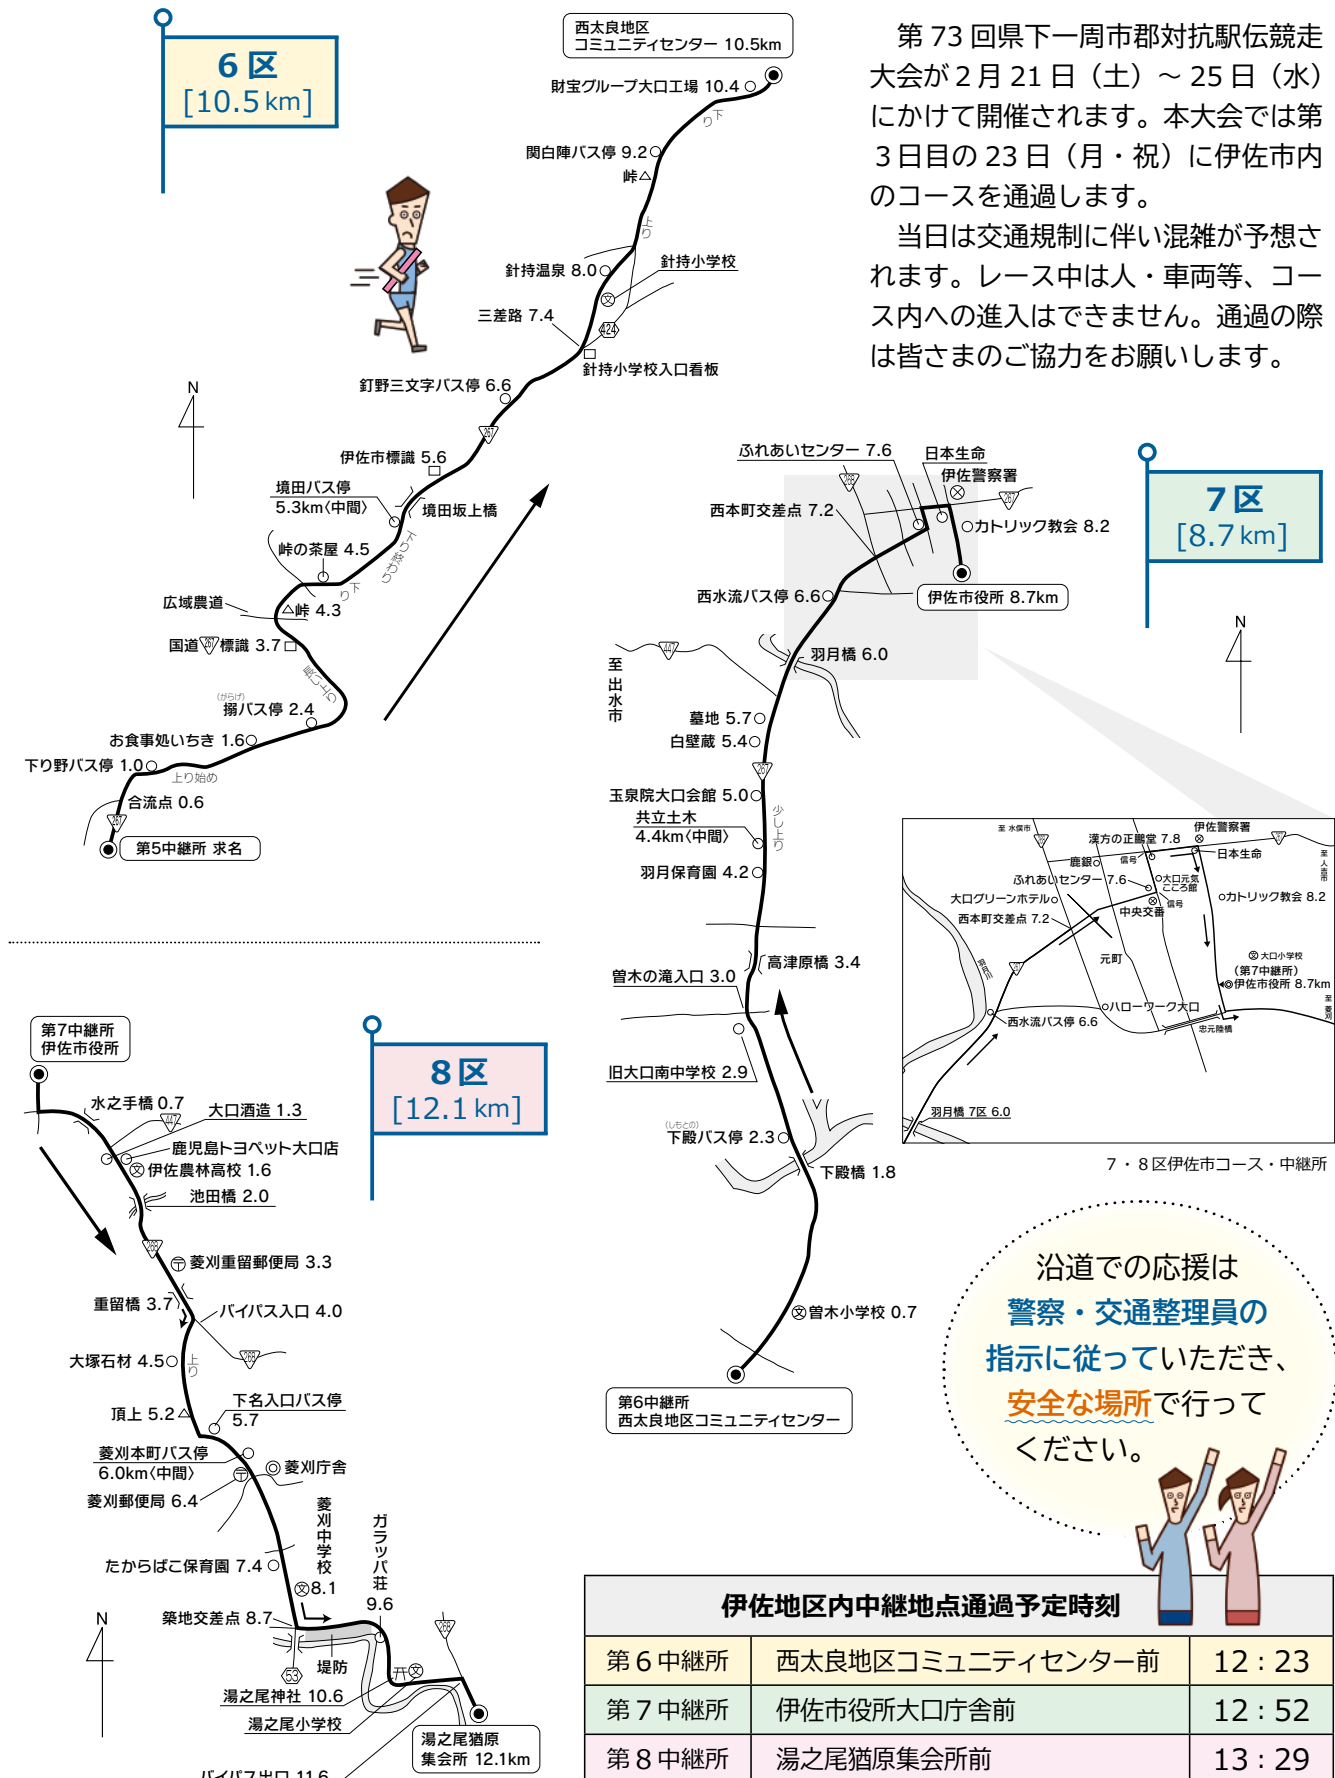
第 73 回県下一周市郡対抗駅伝競走大会が 2 月 21 日（土）～ 25 日（水）にかけて開催されます。本大会では第 3 日目の 23 日（月・祝）に伊佐市内のコースを通過します。

当日は交通規制に伴い混雑が予想されます。レース中は人・車両等、コース内への進入はできません。通過の際は皆さまのご協力をお願いします。

6 区
[10.5 km]

西太良地区コミュニティセンター 10.5km
財宝グループ大口工場 10.4
り下
関白陣バス停 9.2
峠
上り
針持温泉 8.0
針持小学校
三差路 7.4
424
針持小学校入口看板
釘野三文字バス停 6.6
伊佐市標識 5.6
境田バス停 5.3km〈中間〉
境田坂上橋
峠の茶屋 4.5
広域農道
峠 4.3
国道 標識 3.7
(がらげ)
搦バス停 2.4
お食事処いちき 1.6
下り野バス停 1.0
上り始め
合流点 0.6
第5中継所 求名
N

7 区
[8.7 km]

ふれあいセンター 7.6
日本生命
伊佐警察署
西本町交差点 7.2
カトリック教会 8.2
伊佐市役所 8.7km
西水流バス停 6.6
羽月橋 6.0
至出水市
墓地 5.7
白壁蔵 5.4
玉泉院大口会館 5.0
共立土木 4.4km〈中間〉
少し上り
羽月保育園 4.2
高津原橋 3.4
曽木の滝入口 3.0
旧大口南中学校 2.9
(しもとの)
下殿バス停 2.3
下殿橋 1.8
曽木小学校 0.7
第6中継所 西太良地区コミュニティセンター
N

至 水俣市
漢方の正鵬堂 7.8
伊佐警察署
鹿銀
信号
日本生命
ふれあいセンター 7.6
大口元気こころ館
大口グリーンホテル
中央交番
信号
カトリック教会 8.2
西本町交差点 7.2
大口小学校
元町
(第7中継所)
伊佐市役所 8.7km
ハローワーク大口
西水流バス停 6.6
忠元陸橋
羽月橋 7区 6.0
至人吉市
至菱刈
7・8区伊佐市コース・中継所

8 区
[12.1 km]

第7中継所 伊佐市役所
水之手橋 0.7
大口酒造 1.3
鹿児島トヨペット大口店
伊佐農林高校 1.6
池田橋 2.0
菱刈重留郵便局 3.3
重留橋 3.7
バイパス入口 4.0
大塚石材 4.5
上り
頂上 5.2
下名入口バス停 5.7
菱刈本町バス停 6.0km〈中間〉
菱刈庁舎
菱刈郵便局 6.4
菱刈中学校 8.1
ガラッパ荘 9.6
たからばこ保育園 7.4
築地交差点 8.7
53
堤防
湯之尾神社 10.6
湯之尾小学校
湯之尾猪原集会所 12.1km
バイパス出口 11.6
N

沿道での応援は警察・交通整理員の指示に従っていただき、安全な場所で行ってください。

| 伊佐地区内中継地点通過予定時刻 | | |
|---|---|---|
| 第 6 中継所 | 西太良地区コミュニティセンター前 | 12 : 23 |
| 第 7 中継所 | 伊佐市役所大口庁舎前 | 12 : 52 |
| 第 8 中継所 | 湯之尾猪原集会所前 | 13 : 29 |